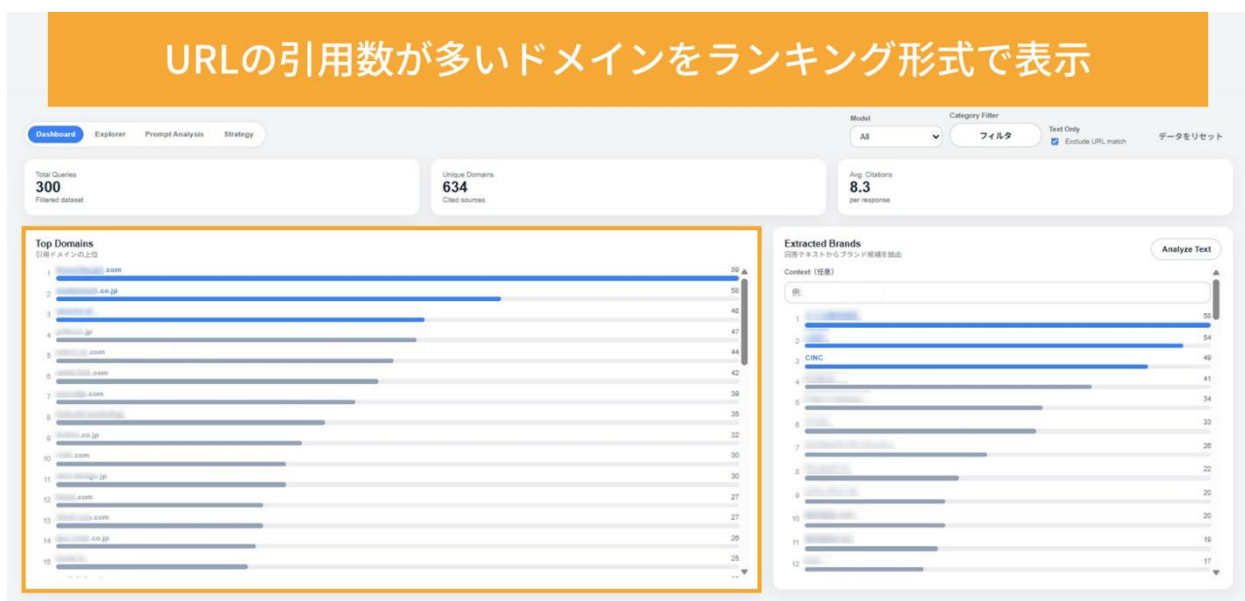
URLの引用数が多いドメインをランキング形式で表示

Dashboard Explorer Prompt Analysis Strategy

Model
All

Category Filter
フィルタ

Text Only
Exclude URL match

データをリセット

Total Queries
300
Filtered dataset

Unique Domains
634
Cited sources

Avg. Citations
8.3
per response

Top Domains
引用ドメインの上位

| | | |
|---|---|---|
| 1 | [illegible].com | 59 |
| 2 | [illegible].co.jp | 58 |
| 3 | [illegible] | 48 |
| 4 | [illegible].jp | 47 |
| 5 | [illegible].com | 44 |
| 6 | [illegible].com | 42 |
| 7 | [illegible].com | 39 |
| 8 | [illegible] | 35 |
| 9 | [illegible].co.jp | 32 |
| 10 | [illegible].com | 30 |
| 11 | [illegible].jp | 30 |
| 12 | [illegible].com | 27 |
| 13 | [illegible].com | 27 |
| 14 | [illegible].co.jp | 26 |
| 15 | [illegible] | 25 |

Extracted Brands
回答テキストからブランド候補を抽出

Analyze Text

Context（任意）

例:

| | | |
|---|---|---|
| 1 | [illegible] | 58 |
| 2 | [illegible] | 54 |
| 3 | CINC | 49 |
| 4 | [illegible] | 41 |
| 5 | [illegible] | 34 |
| 6 | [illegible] | 33 |
| 7 | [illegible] | 26 |
| 8 | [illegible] | 22 |
| 9 | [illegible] | 20 |
| 10 | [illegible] | 20 |
| 11 | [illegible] | 19 |
| 12 | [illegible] | 17 |